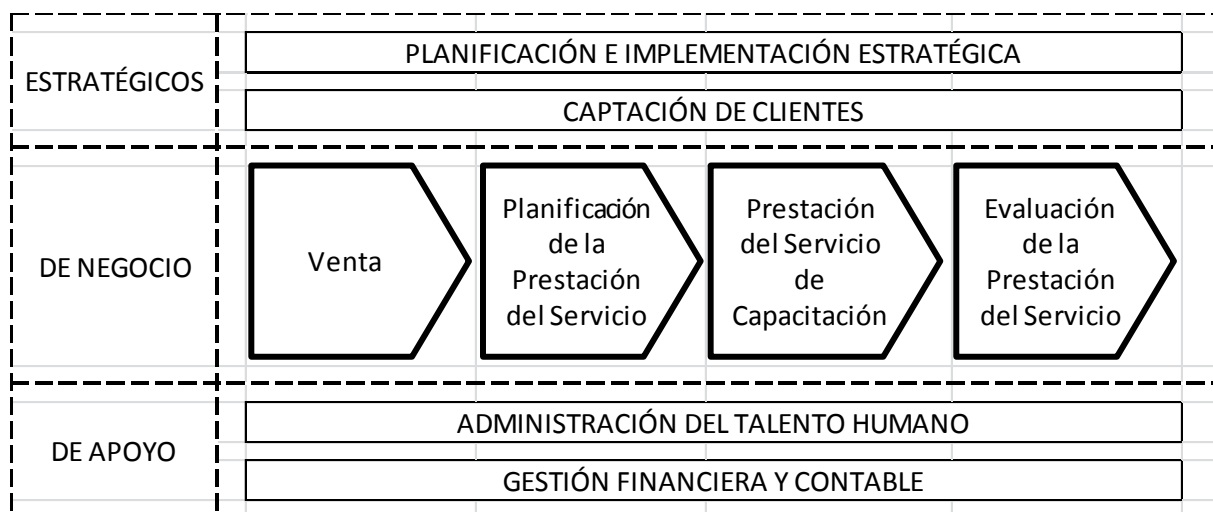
ESTRATÉGICOS

PLANIFICACIÓN E IMPLEMENTACIÓN ESTRATÉGICA

CAPTACIÓN DE CLIENTES

DE NEGOCIO

Venta

Planificación de la Prestación del Servicio

Prestación del Servicio de Capacitación

Evaluación de la Prestación del Servicio

DE APOYO

ADMINISTRACIÓN DEL TALENTO HUMANO

GESTIÓN FINANCIERA Y CONTABLE